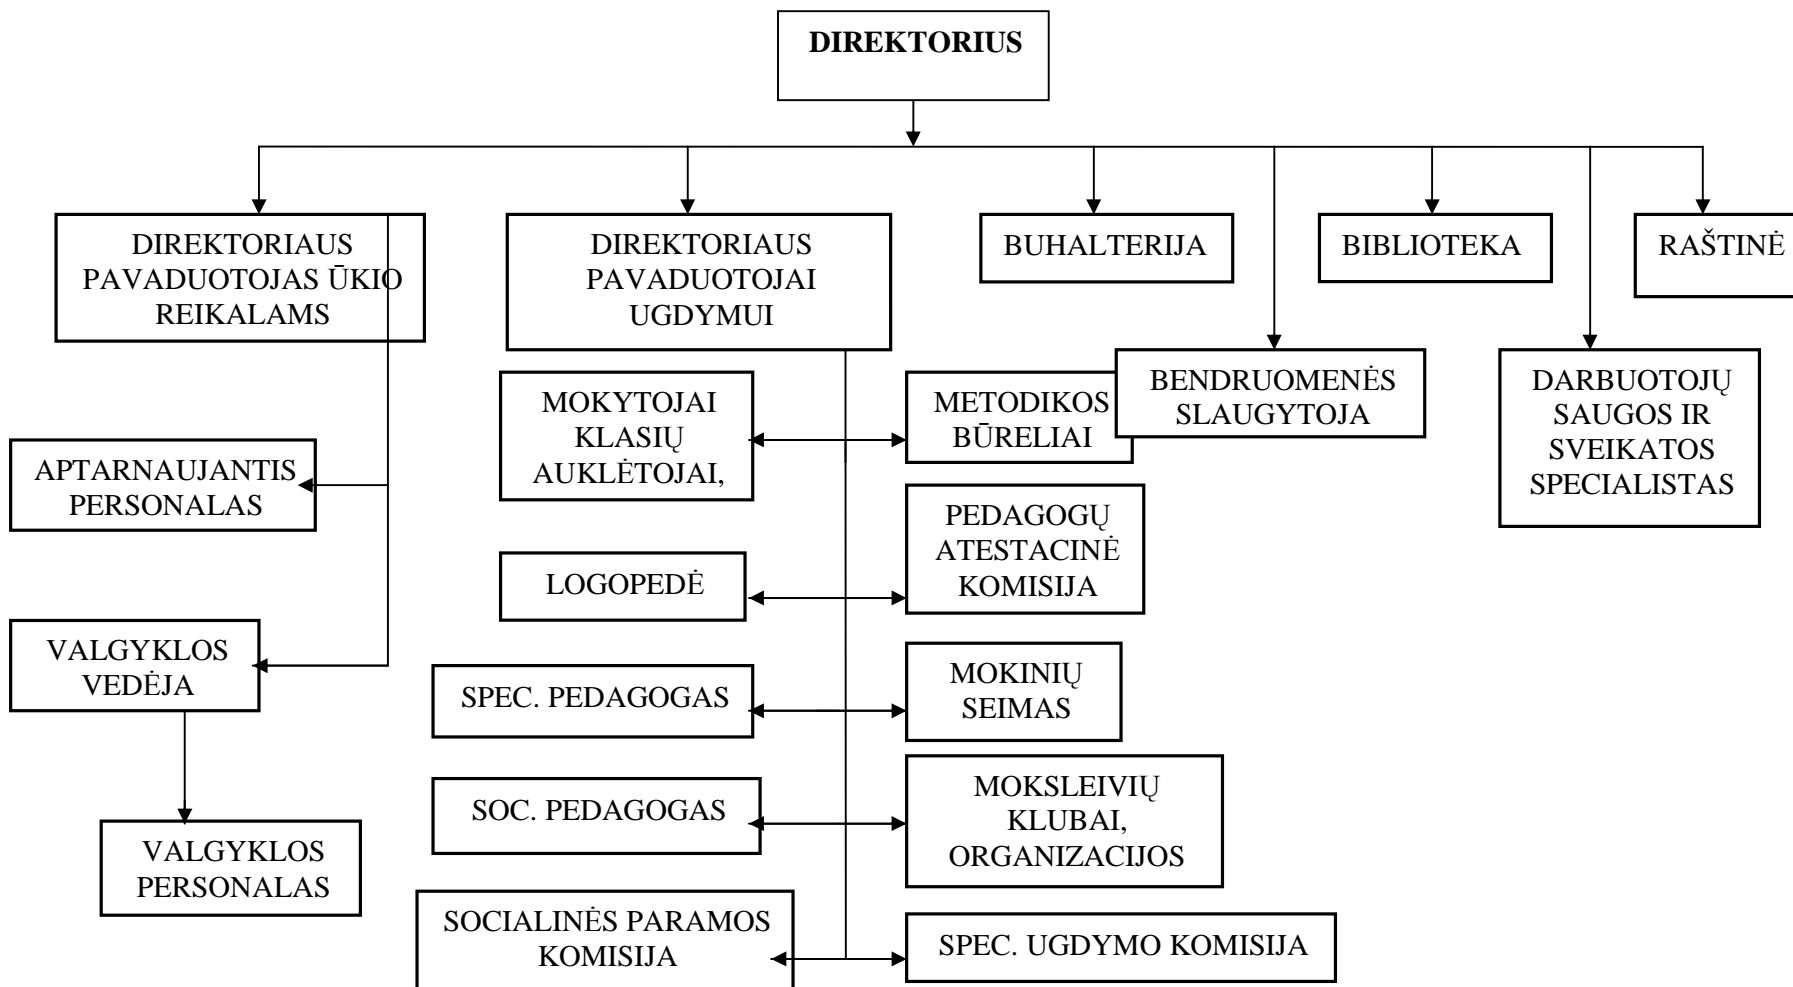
DIREKTORIUS

DIREKTORIAUS PAVADUOTOJAS ŪKIO REIKALAMS

DIREKTORIAUS PAVADUOTOJAI UGDYMUI

BUHALTERIJA

BIBLIOTEKA

RAŠTINĖ

BENDRUOMENĖS SLAUGYTOJA

DARBUOTOJŲ SAUGOS IR SVEIKATOS SPECIALISTAS

APTARNAUJANTIS PERSONALAS

VALGYKLOS VEDĖJA

VALGYKLOS PERSONALAS

MOKYTOJAI KLASIŲ AUKLĖTOJAI,

METODIKOS BŪRELIAI

LOGOPEDĖ

PEDAGOGŲ ATESTACINĖ KOMISIJA

SPEC. PEDAGOGAS

MOKINIŲ SEIMAS

SOC. PEDAGOGAS

MOKSLEIVIŲ KLUBAI, ORGANIZACIJOS

SOCIALINĖS PARAMOS KOMISIJA

SPEC. UGDYMO KOMISIJA